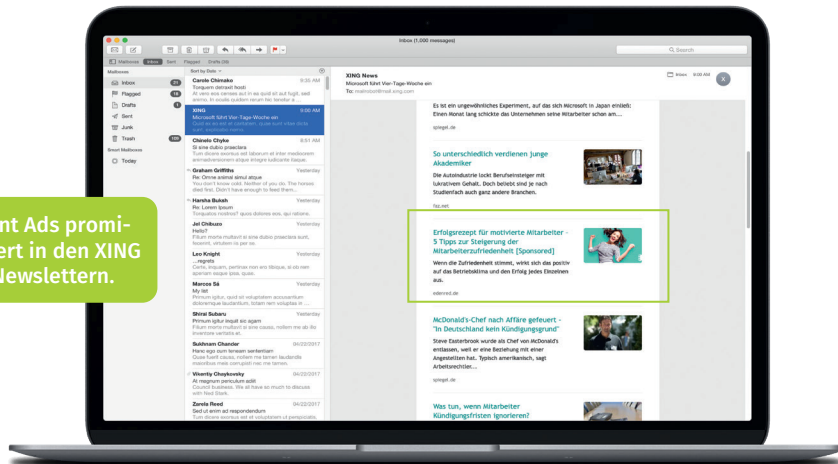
nt Ads promiert in den XING Newslettern.

Inbox (1,000 messages)

Search

Mailboxes Inbox Sent Flagged Drafts (16)

Mailboxes
Inbox
Flagged
Drafts
Sent
Junk
Trash
Smart Mailboxes
Today

Sort by Date

Carole Chimako 9:36 AM
Torquem detraxit fessit
At vero eos censes acri in ea quid est fugit, sed

XING 9:00 AM
Microsoft führt Vier-Tage-Woche ein

Chinelo Chyke 8:51 AM
Si sine dubio praeclara

Graham Griffiths Yesterday
Re: Omne animal simul atque

Harsha Bulah Yesterday
Re: Lorem ipsum

Jol Chibuzo Yesterday
Hello?

Leo Knight Yesterday
...regrets

Marcos Sá Yesterday
My list

Shirai Subaru Yesterday
Primum igitur inquit sic agam

Sukhnam Chander 04/22/2017
Hanc ego cum teneam sententiam

Vicentiy Cheykovsky 04/22/2017
At magnum periculum adit

Zarela Reed 04/22/2017
Sed ut enim ad respondendum

XING News
Microsoft führt Vier-Tage-Woche ein
To:

Inbox 9:00 AM

Es ist ein ungewöhnliches Experiment, auf das sich Microsoft in Japan einließ: Einen Monat lang schickte das Unternehmen seine Mitarbeiter schon am...
spiegel.de

So unterschiedlich verdienen junge Akademiker
Die Autoindustrie lockt Berufseinsteiger mit lukrativem Gehalt. Doch beliebt sind je nach Studienfach auch ganz andere Branchen.
faz.net

Erfolgsrezept für motivierte Mitarbeiter - 5 Tipps zur Steigerung der Mitarbeiterzufriedenheit [Sponsored]
Wenn die Zufriedenheit stimmt, wirkt sich das positiv auf das Betriebsklima und den Erfolg jedes Einzelnen aus.
edenred.de

McDonald's-Chef nach Affäre gefeuert - "In Deutschland kein Kündigungsgrund"
Steve Easterbrook wurde als Chef von McDonald's entlassen, weil er eine Beziehung mit einer Angestellten hat. Typisch amerikanisch, sagt Arbeitsrechtler...
spiegel.de

Was tun, wenn Mitarbeiter Kündigungsfristen ignorieren?